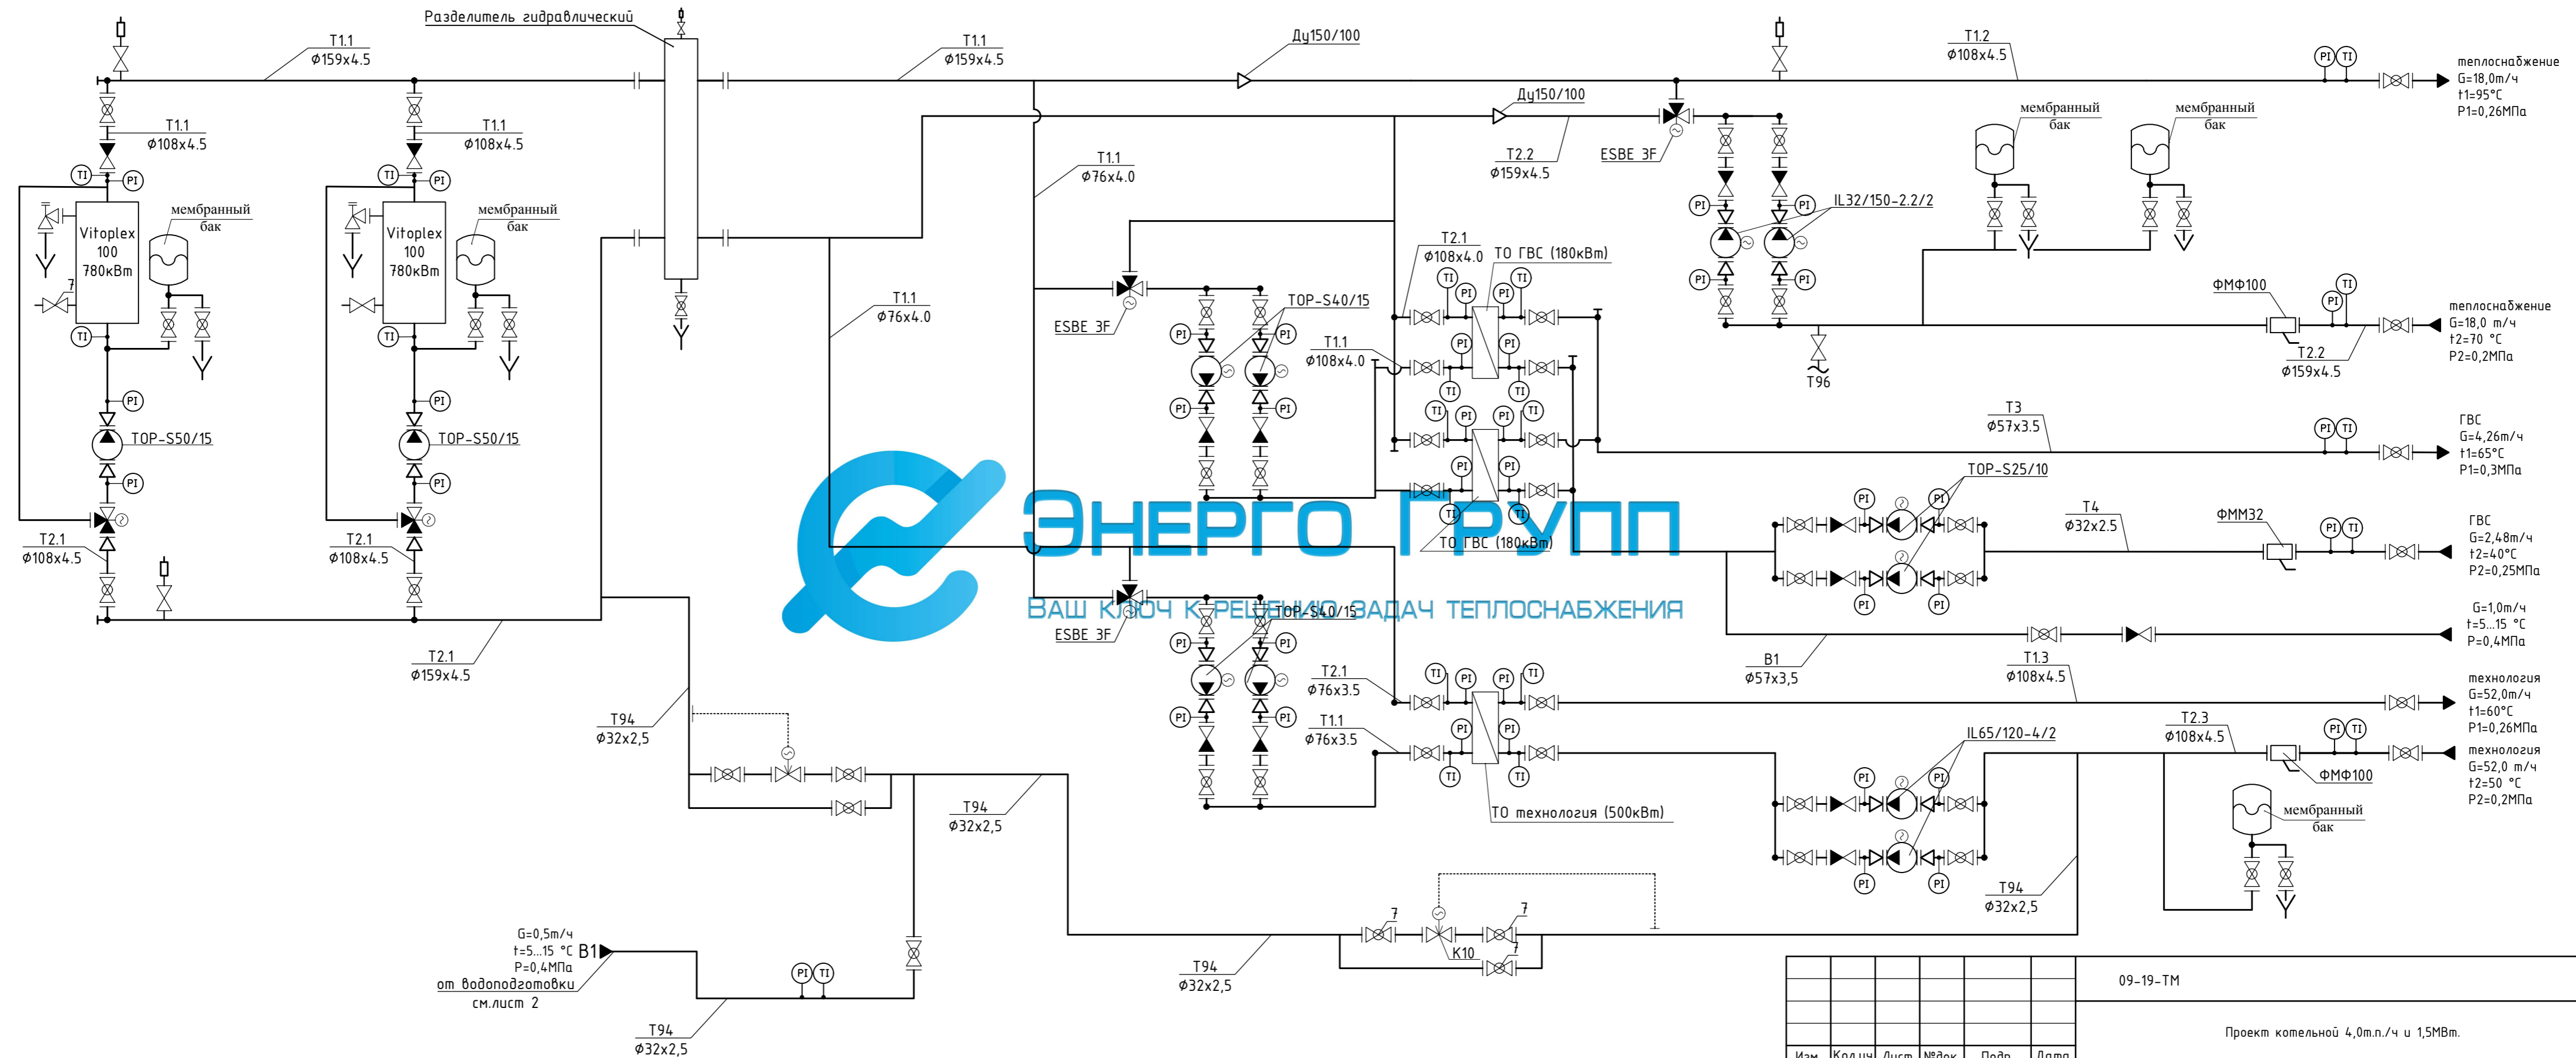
Разделитель гидравлический

Т1.1
ф159x4.5

Т1.1
ф159x4.5

Ду150/100

Т1.2
ф108x4.5

теплоснабжение
G=18,0m/ч
t1=95°С
P1=0,26МПа

Т1.1
ф108x4.5

Т1.1
ф108x4.5

Ду150/100

Т2.2
ф159x4.5

ESBE 3F

мембранный
бак

мембранный
бак

TI PI

Vitoplex
100
780кВm

мембранный
бак

Vitoplex
100
780кВm

мембранный
бак

Т1.1
ф76x4.0

IL32/150-2.2/2

Т2.1
ф108x4.0

ТО ГВС (180кВm)

ФМФ100

теплоснабжение
G=18,0 m/ч
t2=70 °С
P2=0,2МПа

Т2.2
ф159x4.5

Т96

Т1.1
ф76x4.0

ESBE 3F

ТОР-S40/15

Т1.1
ф108x4.0

Т3
ф57x3.5

ГВС
G=4,26m/ч
t1=65°С
P1=0,3МПа

ТОР-S50/15

ТОР-S50/15

ТОР-S25/10

Т4
ф32x2.5

ФММ32

ГВС
G=2,48m/ч
t2=40°С
P2=0,25МПа

Т2.1
ф108x4.5

Т2.1
ф108x4.5

ТО ГВС (180кВm)

Энерго Групп
ВАШ КЛЮЧ К РЕШЕНИЮ ЗАДАЧ ТЕПЛОСНАБЖЕНИЯ

ESBE 3F

ТОР-S40/15

G=1,0m/ч
t=5...15 °С
P=0,4МПа

Т2.1
ф159x4.5

Т2.1
ф76x3.5

В1
ф57x3,5

Т1.3
ф108x4.5

технология
G=52,0m/ч
t1=60°С
P1=0,26МПа

Т94
ф32x2,5

Т1.1
ф76x3.5

IL65/120-4/2

Т2.3
ф108x4.5

ФМФ100

технология
G=52,0 m/ч
t2=50 °С
P2=0,2МПа

Т94
ф32x2,5

ТО технология (500кВm)

мембранный
бак

Т94
ф32x2,5

G=0,5m/ч
t=5...15 °С В1
P=0,4МПа
от водоподготовки
см.лист 2

К10

Т94
ф32x2,5

Т94
ф32x2,5

09-19-ТМ

Проект котельной 4,0m.п./ч и 1,5МВm.

| Изм. | Кол.уч | Лист | №док. | Подп. | Дата |